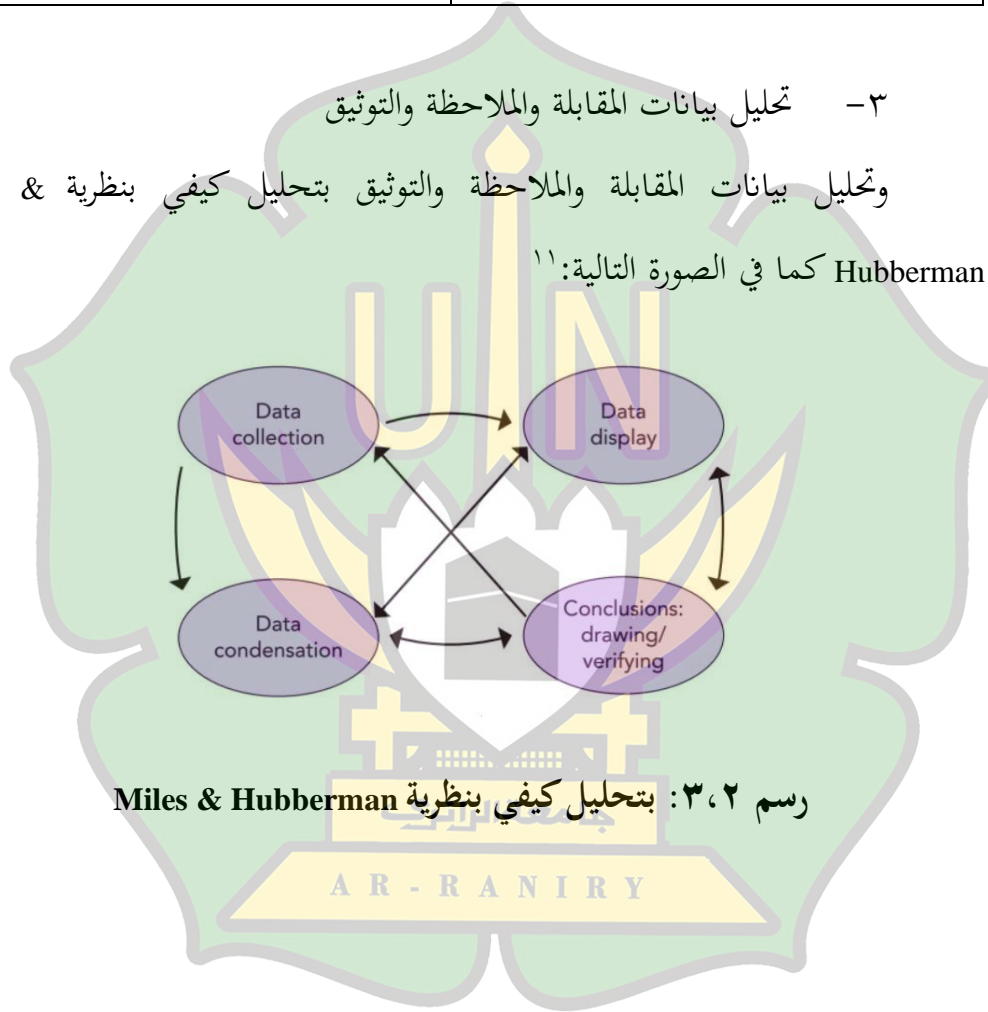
٣- تحليل بيانات المقابلة والملاحظة والتوثيق

وتحليل بيانات المقابلة والملاحظة والتوثيق بتحليل كيفي بنظرية & Hubberman كما في الصورة التالية:١١

Data collection

Data display

Data condensation

Conclusions: drawing/ verifying

رسم ٣،٢: بتحليل كيفي بنظرية Miles & Hubberman

AR-RANIRY